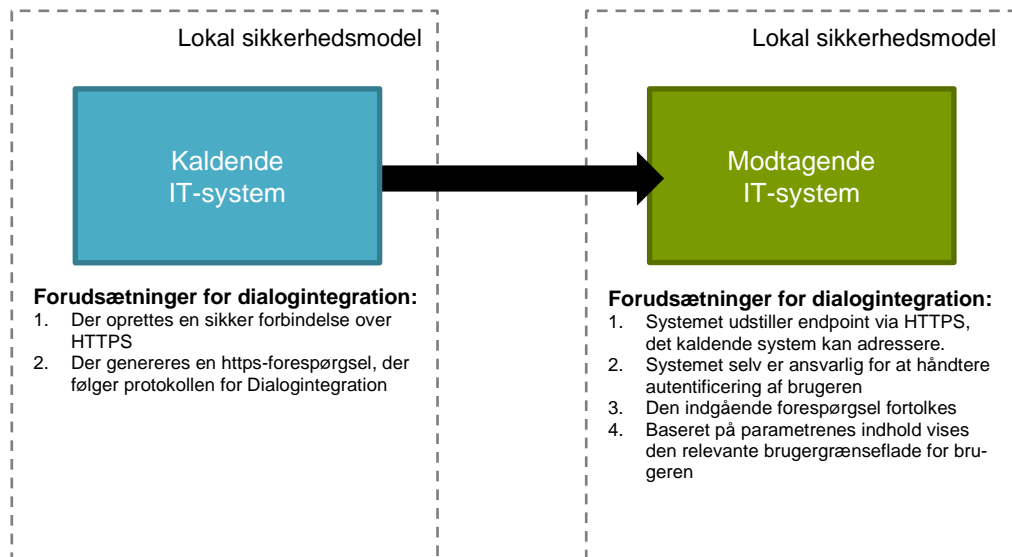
Lokal sikkerhedsmodel

Kaldende IT-system

Forudsætninger for dialogintegration:
1. Der oprettes en sikker forbindelse over HTTPS
2. Der genereres en https-forespørgsel, der følger protokollen for Dialogintegration

Lokal sikkerhedsmodel

Modtagende IT-system

Forudsætninger for dialogintegration:
1. Systemet udstiller endpoint via HTTPS, det kaldende system kan adressere.
2. Systemet selv er ansvarlig for at håndtere autentificering af brugeren
3. Den indgående forespørgsel fortolkes
4. Baseret på parametrenes indhold vises den relevante brugergrænseflade for brugeren